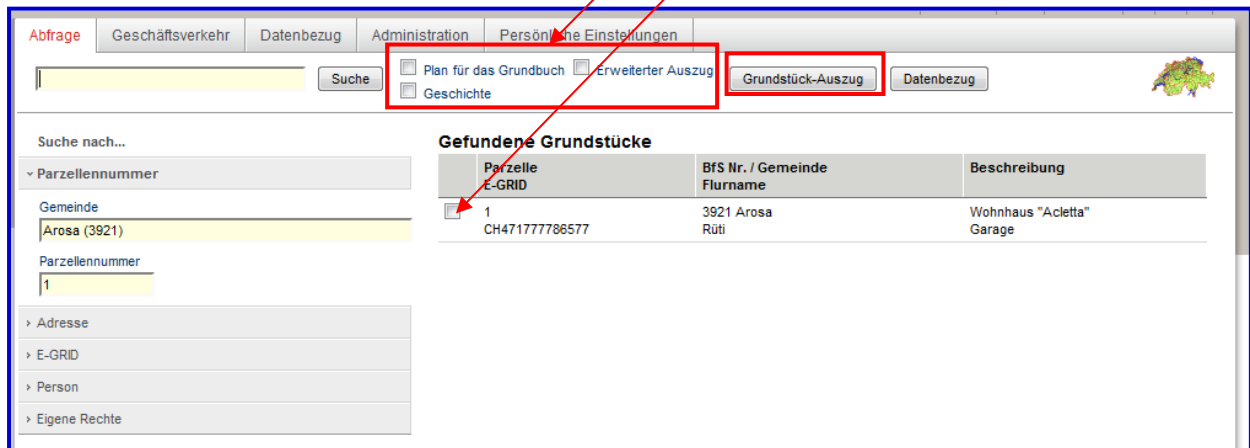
Abfrage | Geschäftsverkehr | Datenbezug | Administration | Persönliche Einstellungen

Suche

Plan für das Grundbuch
Erweiterter Auszug
Geschichte

Grundstück-Auszug
Datenbezug

Suche nach...

Parzellennummer

Gemeinde
Arosa (3921)

Parzellennummer
1

Adresse
E-GRID
Person
Eigene Rechte

Gefundene Grundstücke

| | Parzelle E-GRID | BfS Nr. / Gemeinde Flurname | Beschreibung |
|---|---|---|---|
| | 1 CH471777786577 | 3921 Arosa Rüti | Wohnhaus "Acletta" Garage |